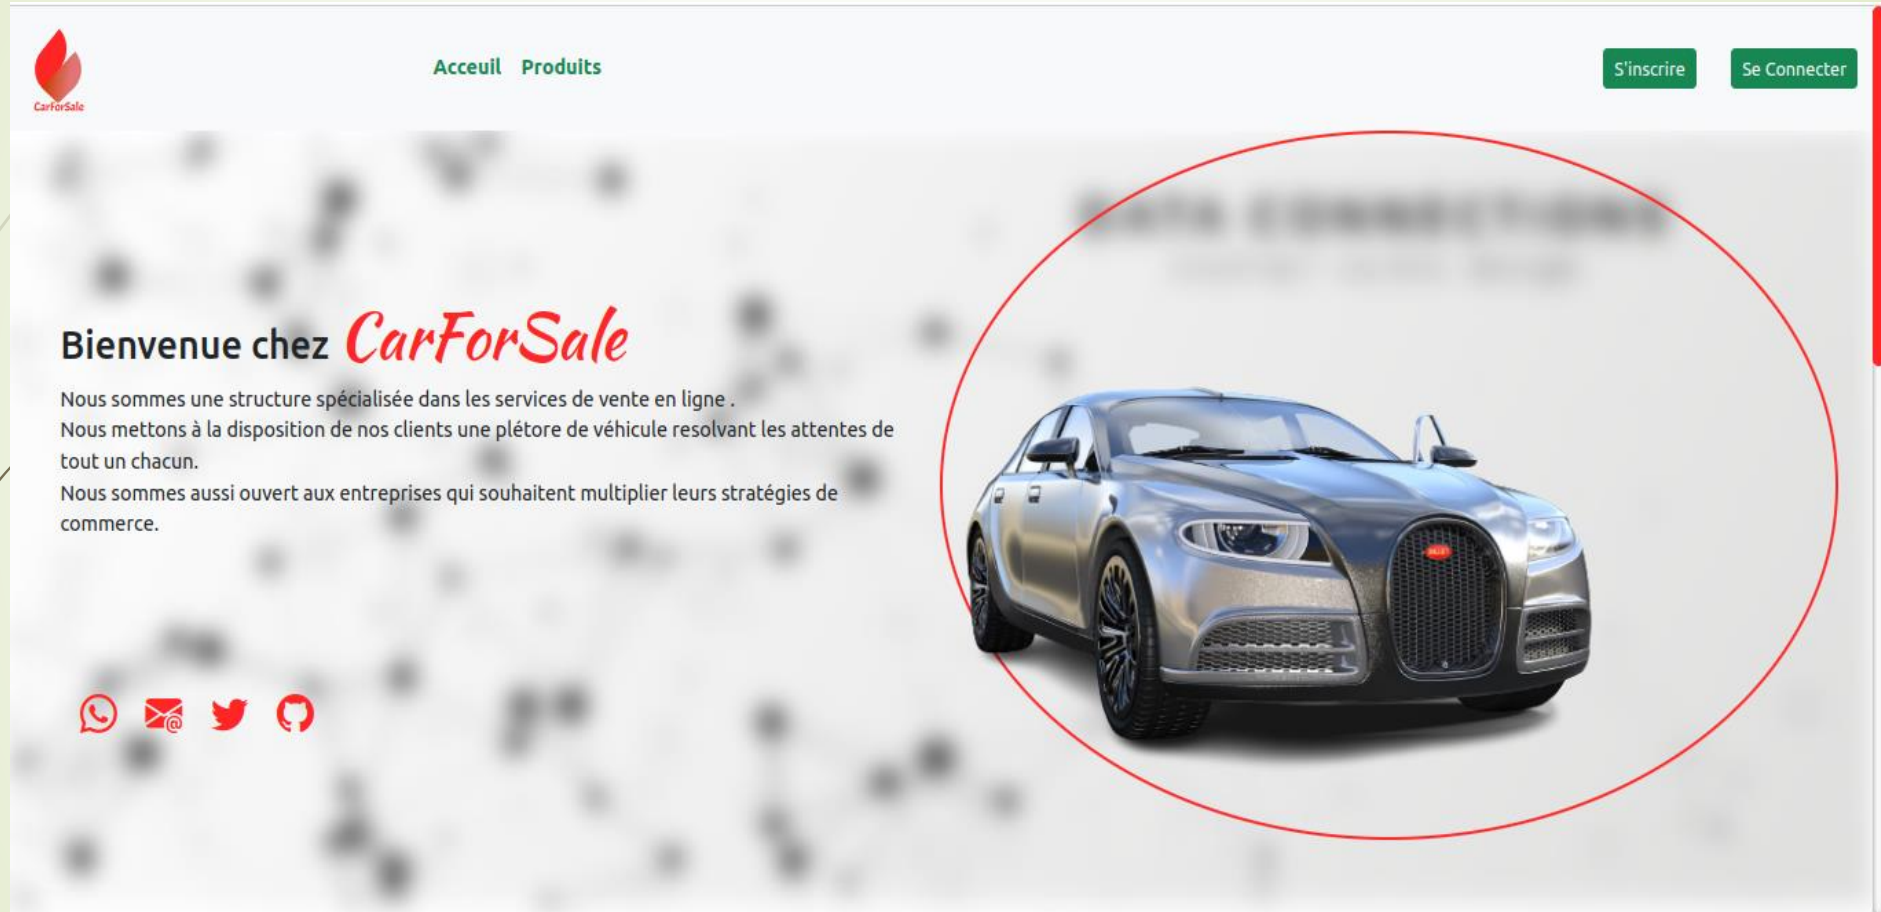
CarForSale

Acceuil Produits

S'inscrire

Se Connecter

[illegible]

Bienvenue chez CarForSale

Nous sommes une structure spécialisée dans les services de vente en ligne .
Nous mettons à la disposition de nos clients une plétore de véhicule resolvant les attentes de tout un chacun.
Nous sommes aussi ouvert aux entreprises qui souhaitent multiplier leurs stratégies de commerce.